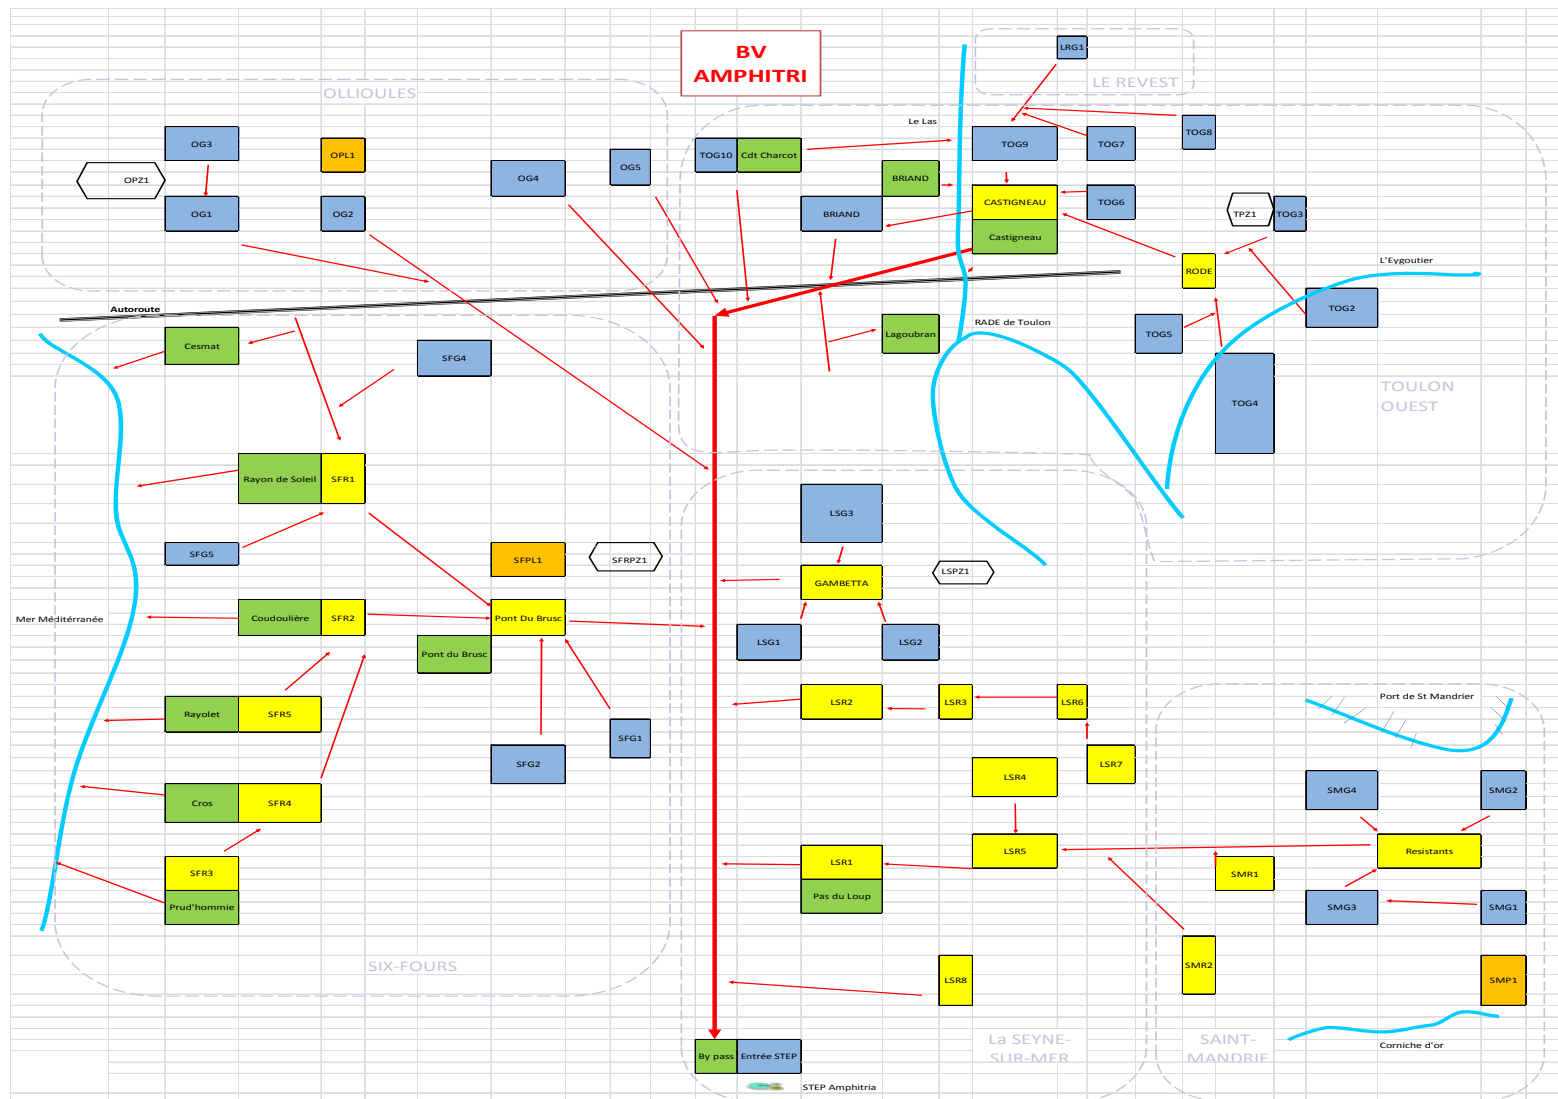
BV AMPHITRI

OLLIOULES

LE REVEST

LRG1

Le Las

OG3

OPL1

OPZ1

OG1

OG2

OG4

OG5

TOG10

Cdt Charcot

TOG9

TOG7

TOG8

BRIAND

CASTIGNEAU

TOG6

BRIAND

Castigneau

TPZ1

TOG3

RODE

L'Eygoutier

Autoroute

RADE de Toulon

Cesmat

SFG4

Lagoubran

TOG5

TOG2

TOG4

TOULON OUEST

Rayon de Soleil

SFR1

LSG3

SFG5

SFPL1

SFRPZ1

GAMBETTA

LSPZ1

Mer Méditérranée

Coudoulière

SFR2

Pont Du Brusc

Pont du Brusc

LSG1

LSG2

Rayolet

SFR5

LSR2

LSR3

LSR6

Port de St Mandrier

SFG1

SFG2

LSR7

Cros

SFR4

LSR4

SMG4

SMG2

SFR3

Prud'hommie

LSR1

Pas du Loup

LSR5

Resistants

SMR1

SMG3

SMG1

SIX-FOURS

LSR8

SMR2

SMP1

La SEYNE-SUR-MER

SAINT-MANDRIE

Corniche d'or

By pass

Entrée STEP

STEP Amphitria